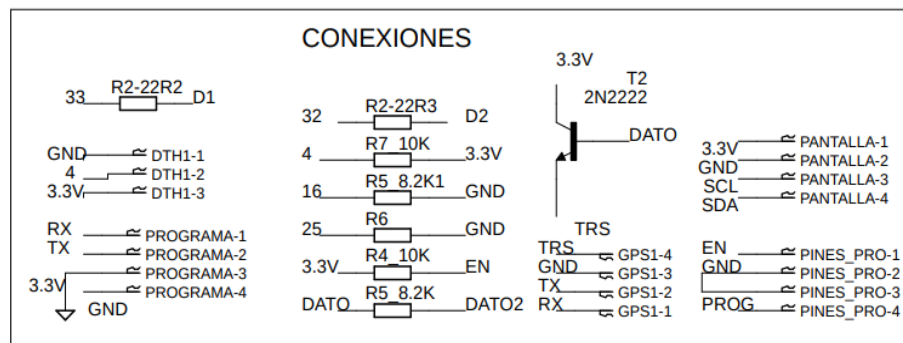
CONEXIONES

33 R2-22R2 D1

GND DTH1-1
4 DTH1-2
3.3V DTH1-3

RX PROGRAMA-1
TX PROGRAMA-2
PROGRAMA-3
3.3V PROGRAMA-4
GND

32 R2-22R3 D2
4 R7 10K 3.3V
16 R5 8.2K1 GND
25 R6 GND
3.3V R4 10K EN
DATO R5 8.2K DATO2

3.3V
T2
2N2222
DATO

TRS
TRS GPS1-4
GND GPS1-3
TX GPS1-2
RX GPS1-1

3.3V PANTALLA-1
GND PANTALLA-2
SCL PANTALLA-3
SDA PANTALLA-4

EN PINES_PRO-1
GND PINES_PRO-2
PINES_PRO-3
PROG PINES_PRO-4